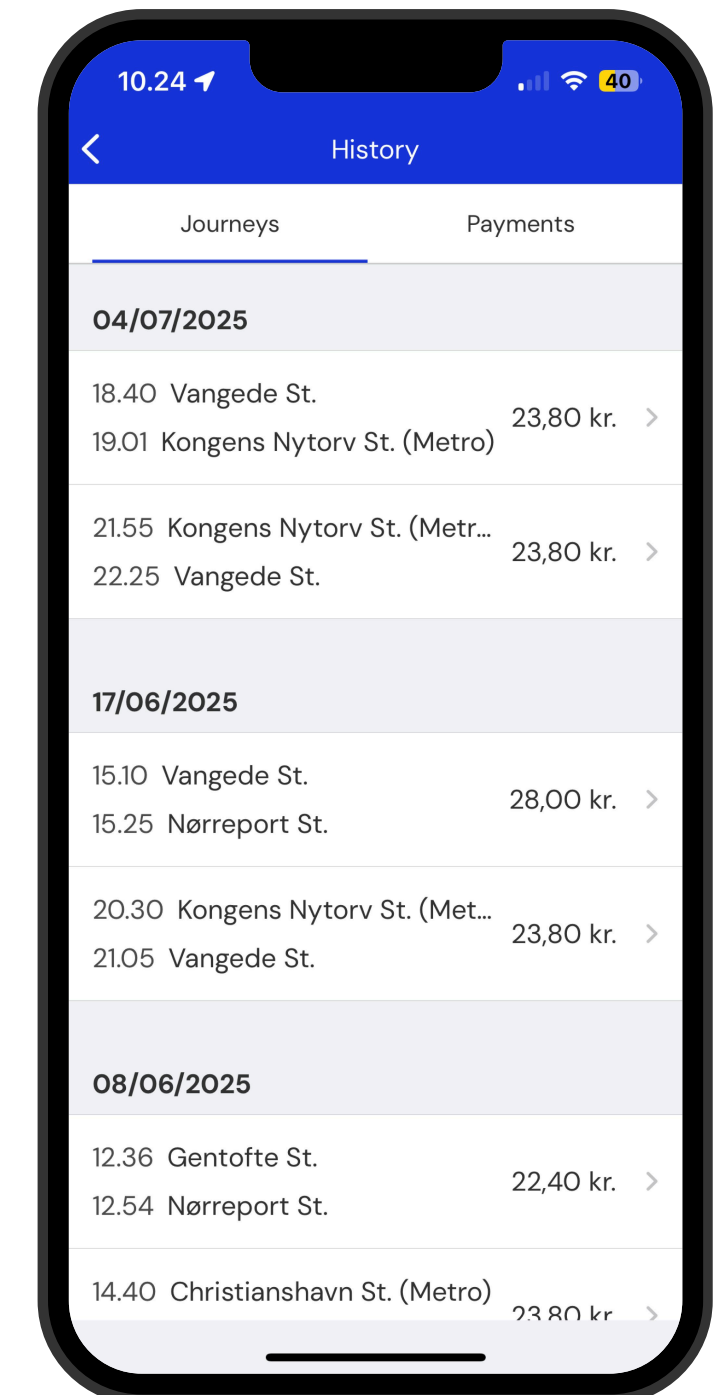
10.24 40

History

Journeys Payments

04/07/2025

18.40 Vangede St.
19.01 Kongens Nytorv St. (Metro)
23,80 kr.

21.55 Kongens Nytorv St. (Metr...
22.25 Vangede St.
23,80 kr.

17/06/2025

15.10 Vangede St.
15.25 Nørreport St.
28,00 kr.

20.30 Kongens Nytorv St. (Met...
21.05 Vangede St.
23,80 kr.

08/06/2025

12.36 Gentofte St.
12.54 Nørreport St.
22,40 kr.

14.40 Christianshavn St. (Metro)
23,80 kr.